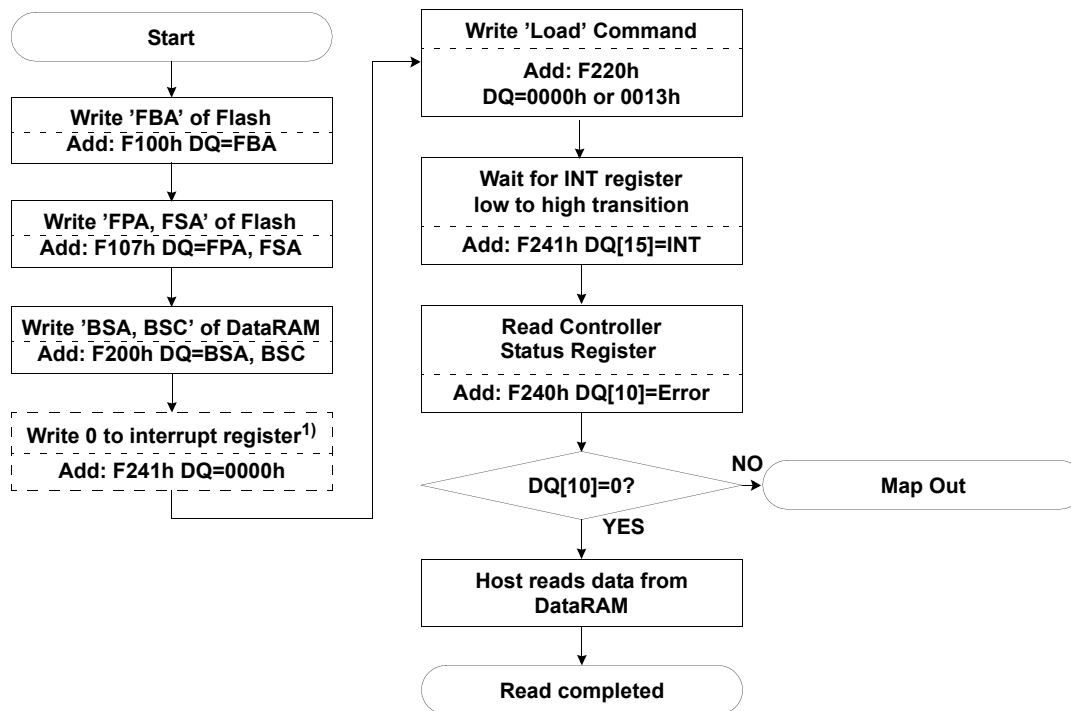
Start

Write 'FBA' of Flash
Add: F100h DQ=FBA

Write 'FPA, FSA' of Flash
Add: F107h DQ=FPA, FSA

Write 'BSA, BSC' of DataRAM
Add: F200h DQ=BSA, BSC

Write 0 to interrupt register$^{1)}$
Add: F241h DQ=0000h

Write 'Load' Command
Add: F220h
DQ=0000h or 0013h

Wait for INT register low to high transition
Add: F241h DQ[15]=INT

Read Controller Status Register
Add: F240h DQ[10]=Error

DQ[10]=0?

NO

Map Out

YES

Host reads data from DataRAM

Read completed